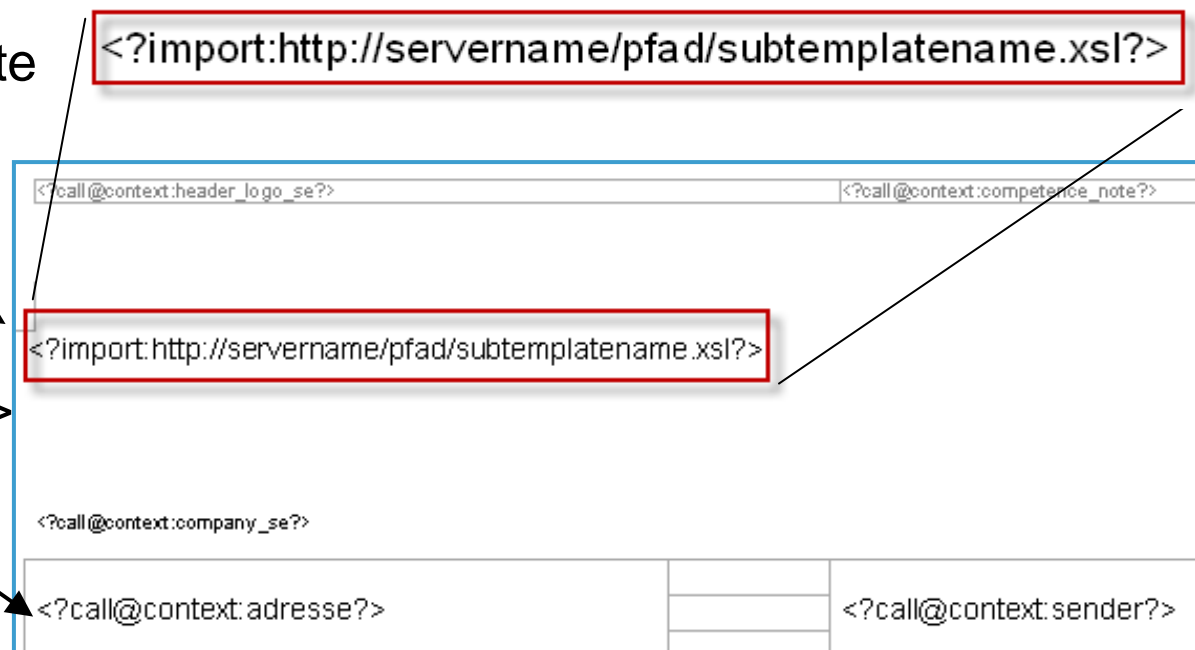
te

<?import:http://servername/pfad/subtemplatename.xsl?>

<?call@context:header_logo_se?>

<?call@context:competence_note?>

<?import:http://servername/pfad/subtemplatename.xsl?>

<?call@context:company_se?>

<?call@context:adresse?>

<?call@context:sender?>